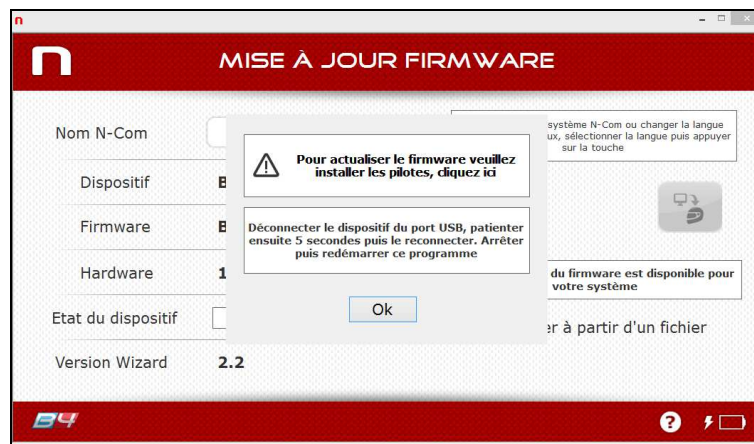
n

MISE À JOUR FIRMWARE

Nom N-Com

Dispositif B

Firmware B

Hardware 1

Etat du dispositif

Version Wizard 2.2

système N-Com ou changer la langue ux, sélectionner la langue puis appuyer sur la touche

du firmware est disponible pour votre système

er à partir d'un fichier

Pour actualiser le firmware veuillez installer les pilotes, cliquez ici

Déconnecter le dispositif du port USB, patienter ensuite 5 secondes puis le reconnecter. Arrêter puis redémarrer ce programme

Ok

B4

?